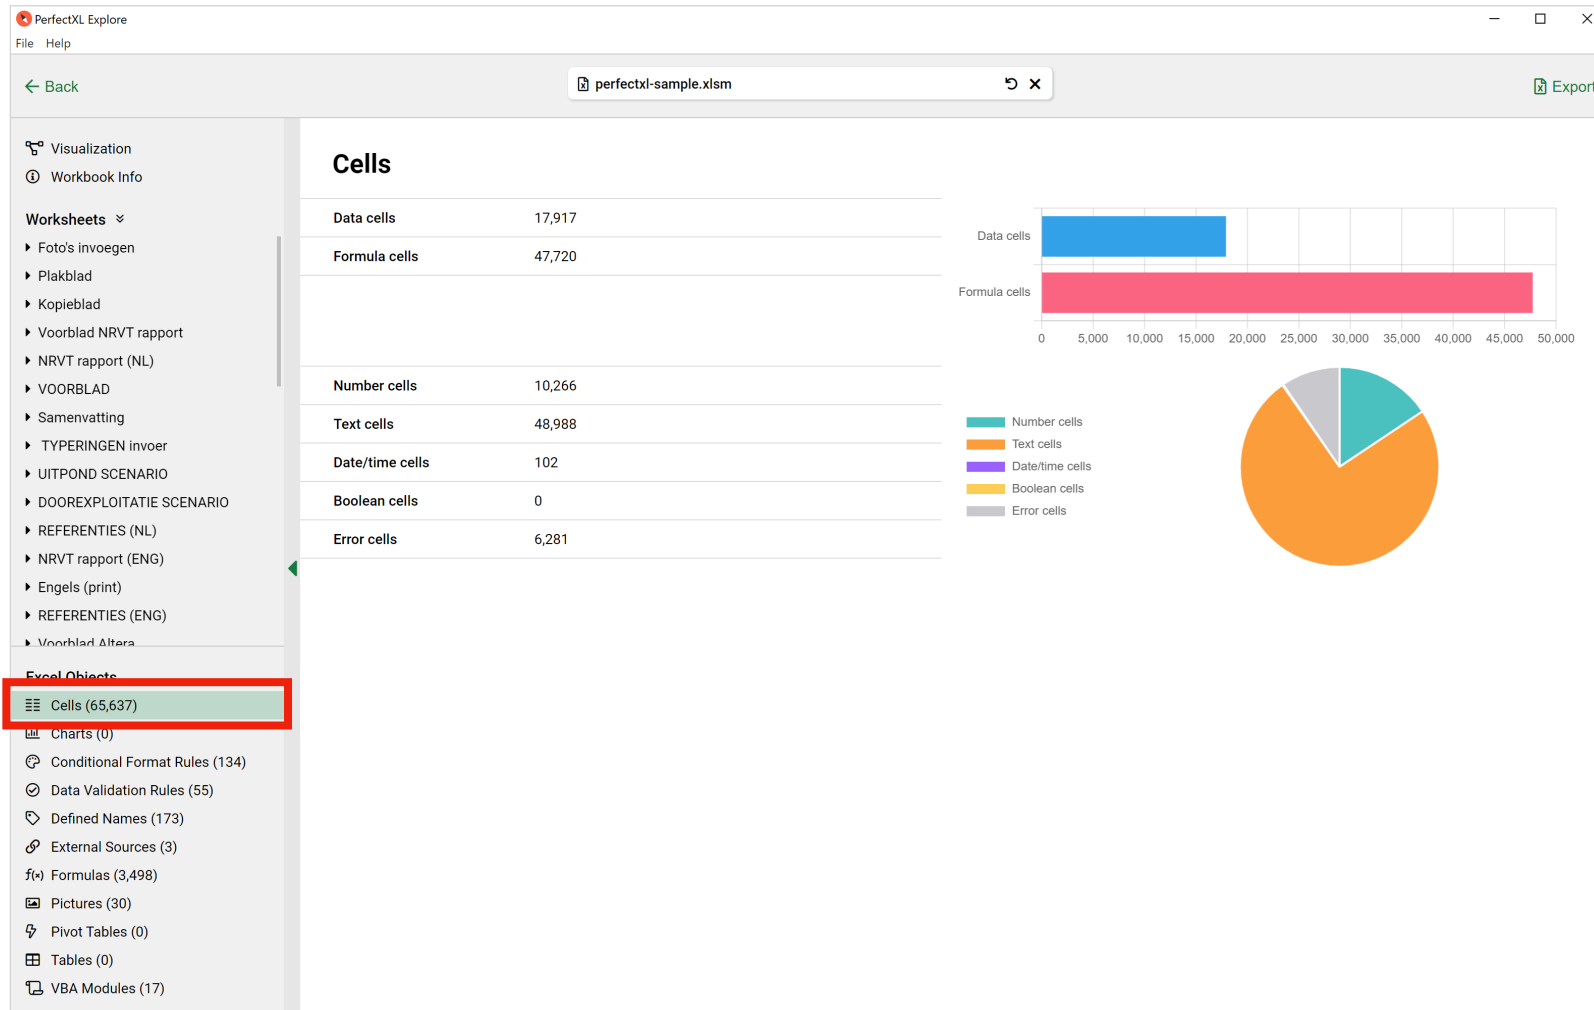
PerfectXL Explore

File Help

Back

perfectxl-sample.xlsm

Expor

Visualization
Workbook Info

Worksheets

Foto's invoegen
Plakblad
Kopieblad
Voorblad NRVT rapport
NRVT rapport (NL)
VOORBLAD
Samenvatting
TYPERINGEN invoer
UITPOND SCENARIO
DOOREXPLOITATIE SCENARIO
REFERENTIES (NL)
NRVT rapport (ENG)
Engels (print)
REFERENTIES (ENG)
Voorblad Altera

Excel Objects

Cells (65,637)
Charts (0)
Conditional Format Rules (134)
Data Validation Rules (55)
Defined Names (173)
External Sources (3)
Formulas (3,498)
Pictures (30)
Pivot Tables (0)
Tables (0)
VBA Modules (17)

Cells

| Data cells | 17,917 |
|---|---|
| Formula cells | 47,720 |

| Number cells | 10,266 |
|---|---|
| Text cells | 48,988 |
| Date/time cells | 102 |
| Boolean cells | 0 |
| Error cells | 6,281 |

Data cells
Formula cells
0 5,000 10,000 15,000 20,000 25,000 30,000 35,000 40,000 45,000 50,000

Number cells
Text cells
Date/time cells
Boolean cells
Error cells